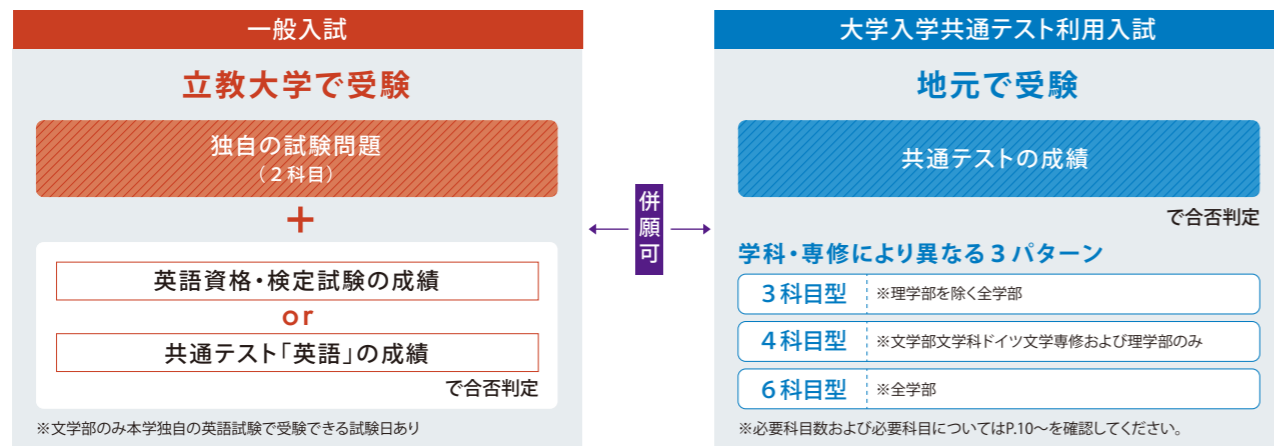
一般入試

立教大学で受験

独自の試験問題
（２科目）

＋

英語資格・検定試験の成績
or
共通テスト「英語」の成績

で合否判定

※文学部のみ本学独自の英語試験で受験できる試験日あり

併願可

大学入学共通テスト利用入試

地元で受験

共通テストの成績

で合否判定

学科・専修により異なる３パターン

| ３科目型 | ※理学部を除く全学部 |
|---|---|
| ４科目型 | ※文学部文学科ドイツ文学専修および理学部のみ |
| ６科目型 | ※全学部 |

※必要科目数および必要科目についてはP.10〜を確認してください。